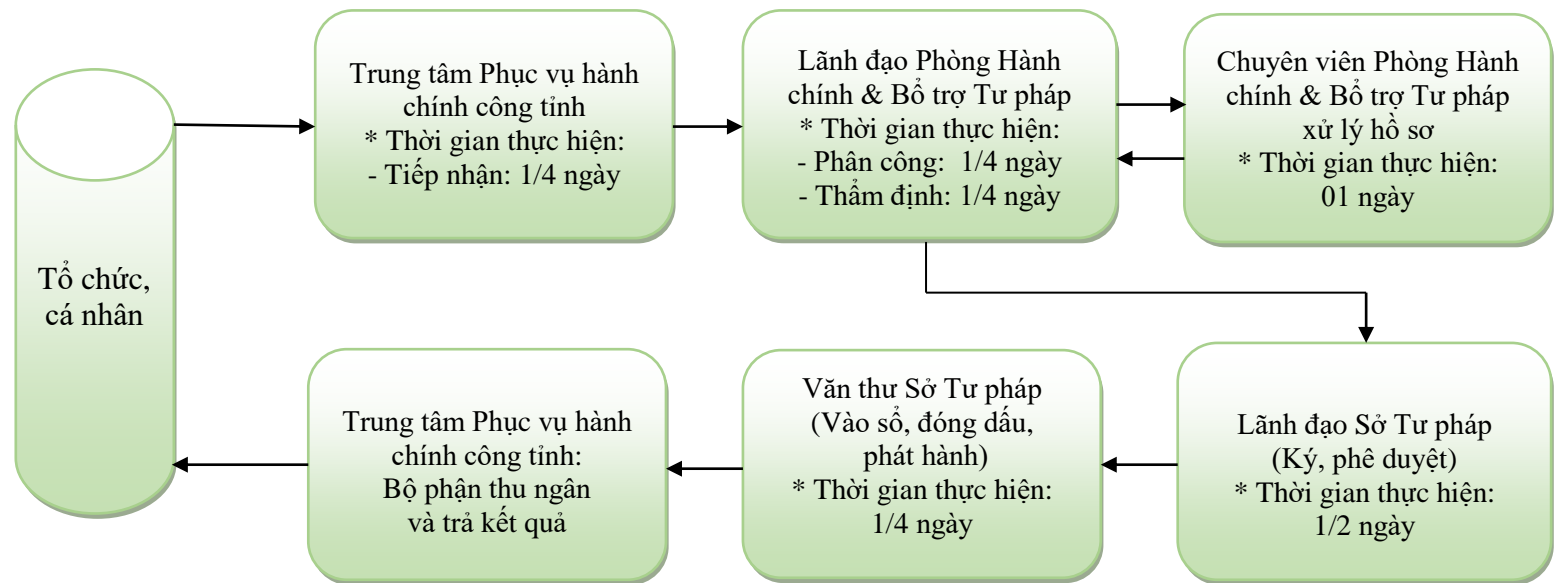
Tổ chức, cá nhân

Trung tâm Phục vụ hành chính công tỉnh
* Thời gian thực hiện:
- Tiếp nhận: 1/4 ngày

Lãnh đạo Phòng Hành chính & Bổ trợ Tư pháp
* Thời gian thực hiện:
- Phân công: 1/4 ngày
- Thẩm định: 1/4 ngày

Chuyên viên Phòng Hành chính & Bổ trợ Tư pháp xử lý hồ sơ
* Thời gian thực hiện:
01 ngày

Lãnh đạo Sở Tư pháp
(Ký, phê duyệt)
* Thời gian thực hiện:
1/2 ngày

Văn thư Sở Tư pháp
(Vào sổ, đóng dấu, phát hành)
* Thời gian thực hiện:
1/4 ngày

Trung tâm Phục vụ hành chính công tỉnh:
Bộ phận thu ngân và trả kết quả